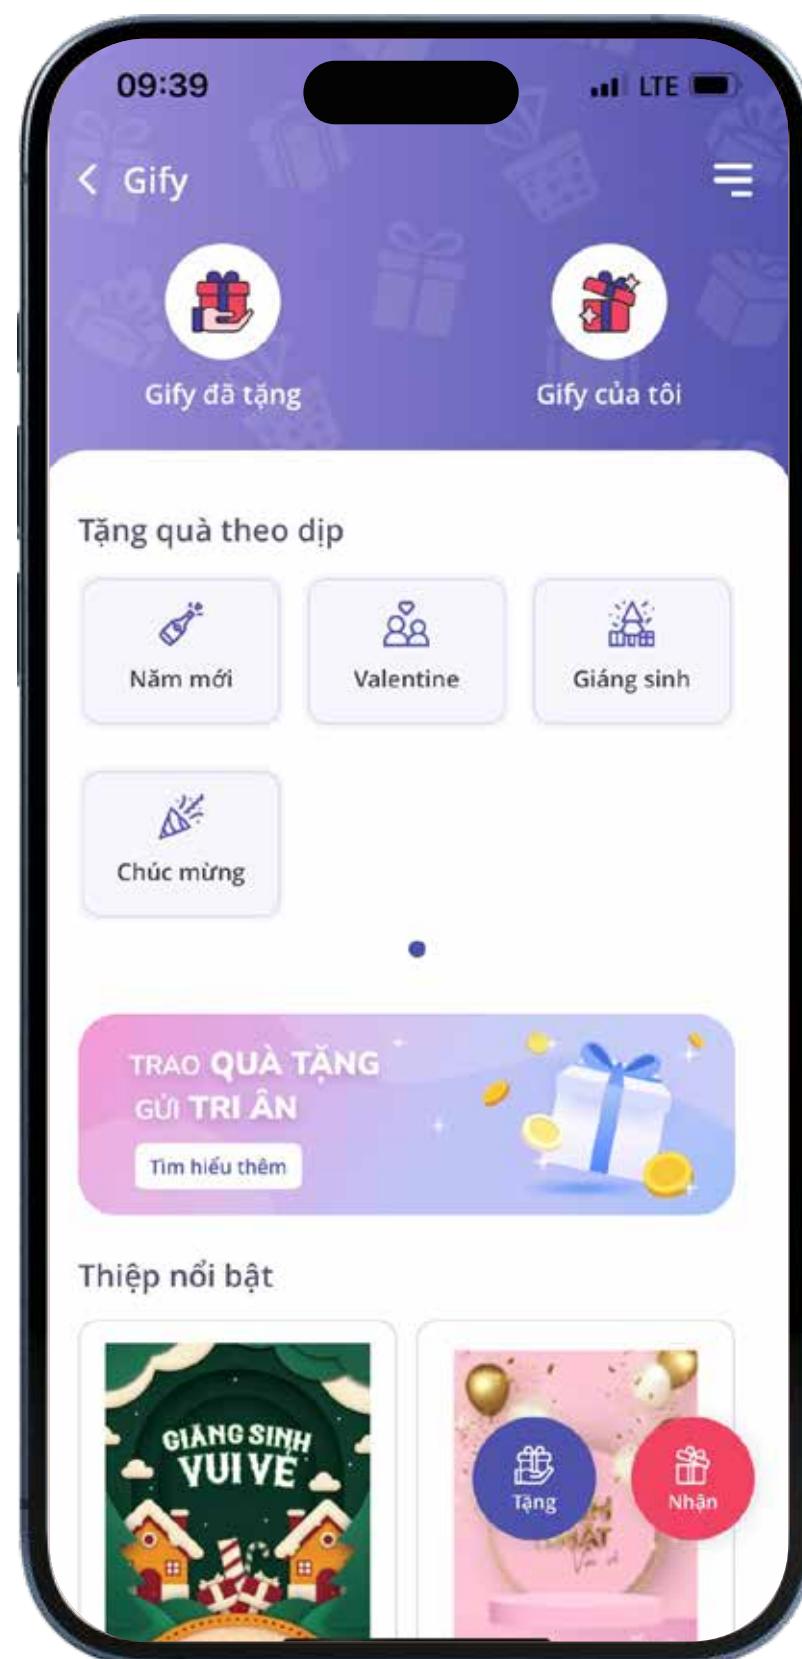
09:39

LTE

Gify

Gify đã tặng

Gify của tôi

Tặng quà theo dịp

Năm mới

Valentine

Giáng sinh

Chúc mừng

TRAO QUÀ TẶNG
GỬI TRI ÂN

Tìm hiểu thêm

Thiệp nổi bật

GIÁNG SINH
VUI VẺ

Tặng

Nhận

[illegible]H
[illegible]NHẬT